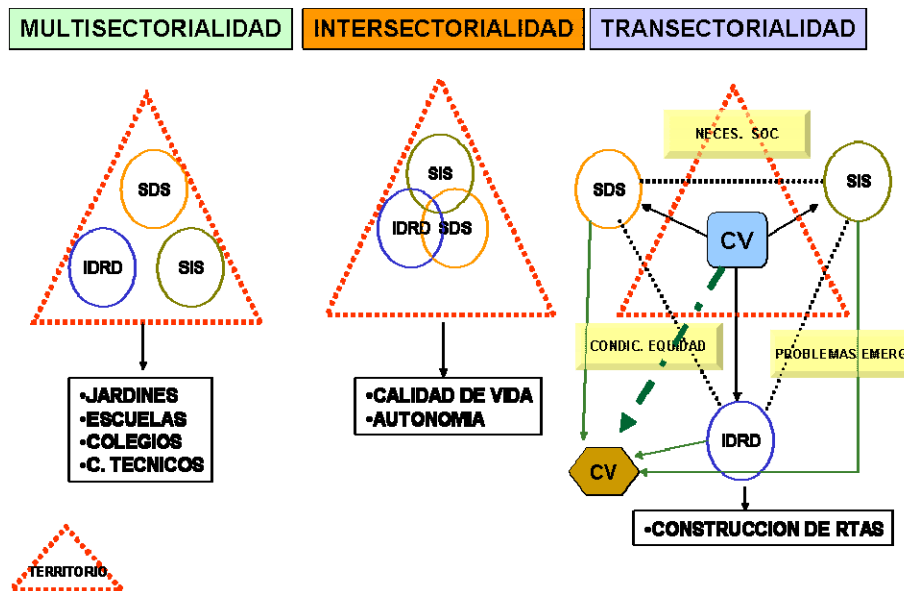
MULTISECTORIALIDAD

INTERSECTORIALIDAD

TRANSECTORIALIDAD

SDS

IDRD

SIS

•JARDINES
•ESCUELAS
•COLEGIOS
•C. TECNICOS

SIS

IDRD

SDS

•CALIDAD DE VIDA
•AUTONOMIA

NECES. SOC.

SDS

SIS

CV

CONDIC. EQUIDAD

PROBLEMAS EMERG

IDRD

CV

•CONSTRUCCION DE RTAS

TERRITORIO